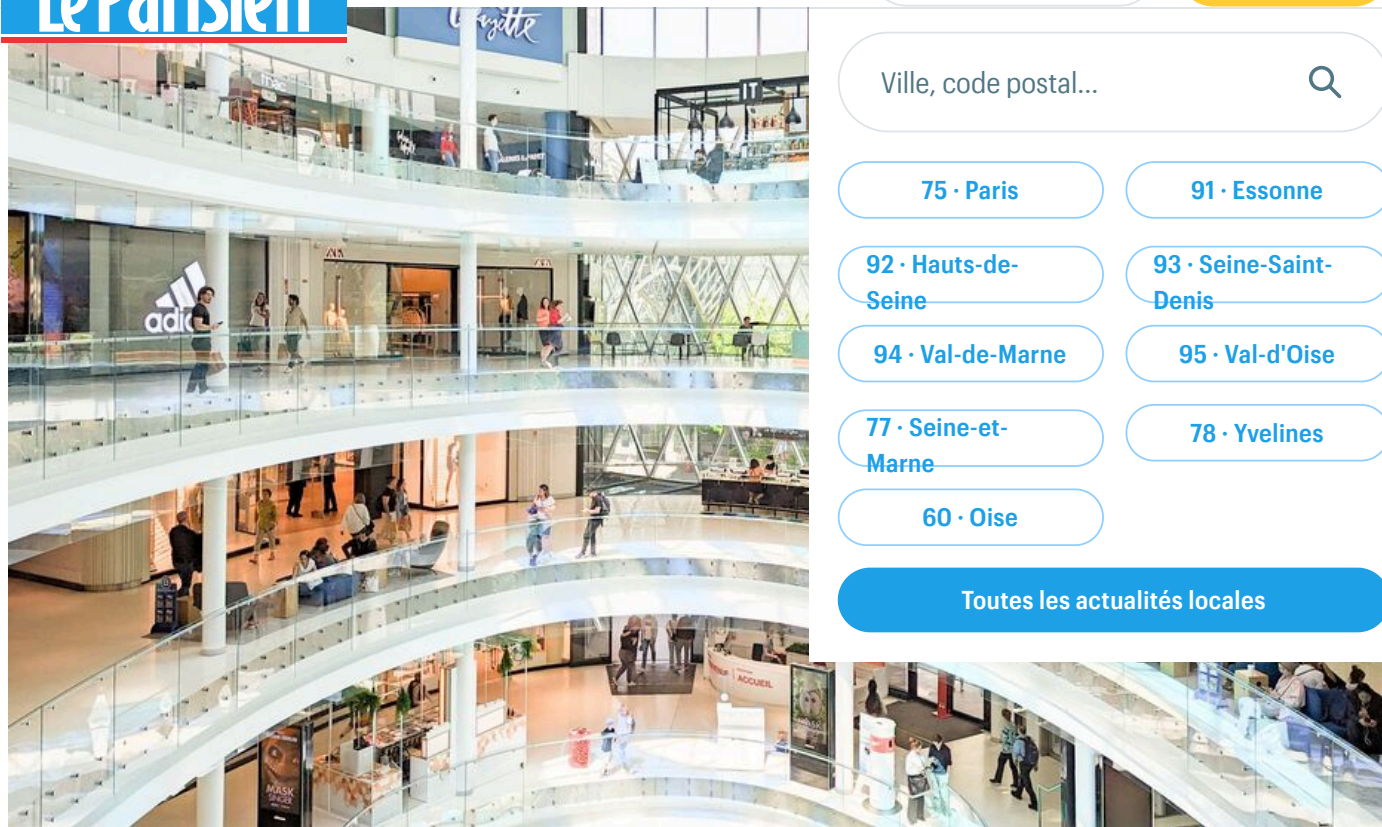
Le Parisien

Ville, code postal...

75 · Paris
91 · Essonne
92 · Hauts-de-Seine
93 · Seine-Saint-Denis
94 · Val-de-Marne
95 · Val-d'Oise
77 · Seine-et-Marne
78 · Yvelines
60 · Oise

Toutes les actualités locales

Lafayette
adidas
IT
ACCUEIL
MASK SINGER